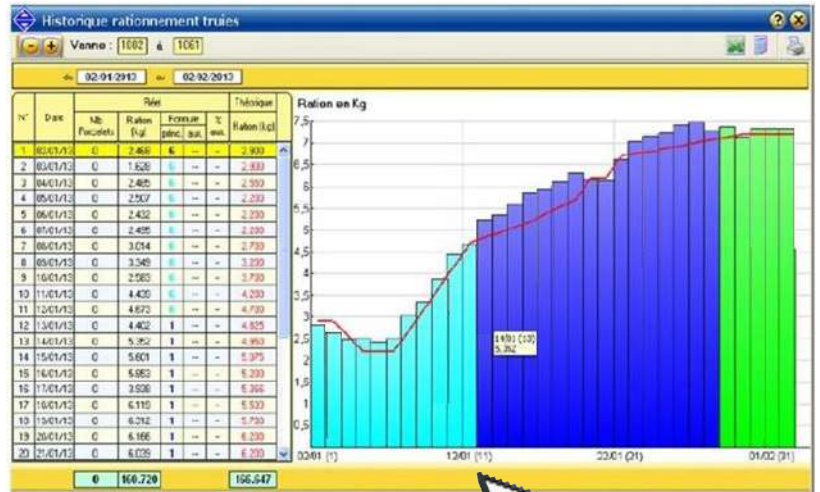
Historique rationnement truies

Vanne : 1002 à 1061

Du 02/01/2013 au 02/02/2013

| N° | Date | Réel: Nb Porcelets | Réel: Ration (Kg) | Formule princ. | Formule aux. | % aux. | Théorique: Ration (Kg) |
|---|---|---|---|---|---|---|---|
| 1 | 02/01/13 | 0 | 2.468 | 6 | -- | - | 2.900 |
| 2 | 03/01/13 | 0 | 1.628 | 6 | -- | - | 2.800 |
| 3 | 04/01/13 | 0 | 2.485 | 6 | -- | - | 2.550 |
| 4 | 05/01/13 | 0 | 2.507 | 6 | -- | - | 2.230 |
| 5 | 06/01/13 | 0 | 2.432 | 6 | -- | - | 2.230 |
| 6 | 07/01/13 | 0 | 2.485 | 6 | -- | - | 2.230 |
| 7 | 08/01/13 | 0 | 3.014 | 6 | -- | - | 2.730 |
| 8 | 09/01/13 | 0 | 3.349 | 6 | -- | - | 3.230 |
| 9 | 10/01/13 | 0 | 2.583 | 6 | -- | - | 3.730 |
| 10 | 11/01/13 | 0 | 4.430 | 6 | -- | - | 4.230 |
| 11 | 12/01/13 | 0 | 4.673 | 6 | -- | - | 4.730 |
| 12 | 13/01/13 | 0 | 4.402 | 1 | -- | - | 4.825 |
| 13 | 14/01/13 | 0 | 5.352 | 1 | -- | - | 4.950 |
| 14 | 15/01/13 | 0 | 5.601 | 1 | -- | - | 5.375 |
| 15 | 16/01/13 | 0 | 5.653 | 1 | -- | - | 5.200 |
| 16 | 17/01/13 | 0 | 3.938 | 1 | -- | - | 5.366 |
| 17 | 18/01/13 | 0 | 6.110 | 1 | -- | - | 5.533 |
| 18 | 19/01/13 | 0 | 6.212 | 1 | -- | - | 5.700 |
| 19 | 20/01/13 | 0 | 6.166 | 1 | -- | - | 6.230 |
| 20 | 21/01/13 | 0 | 6.039 | 1 | -- | - | 6.200 |
| | | 0 | 160.720 | | | | 166.647 |

Ration en Kg

7,5 7 6,5 6 5,5 5 4,5 4 3,5 3 2,5 2 1,5 1 0,5

14/01 (13)
5.352

02/01 (1) 12/01 (11) 22/01 (21) 01/02 (31)